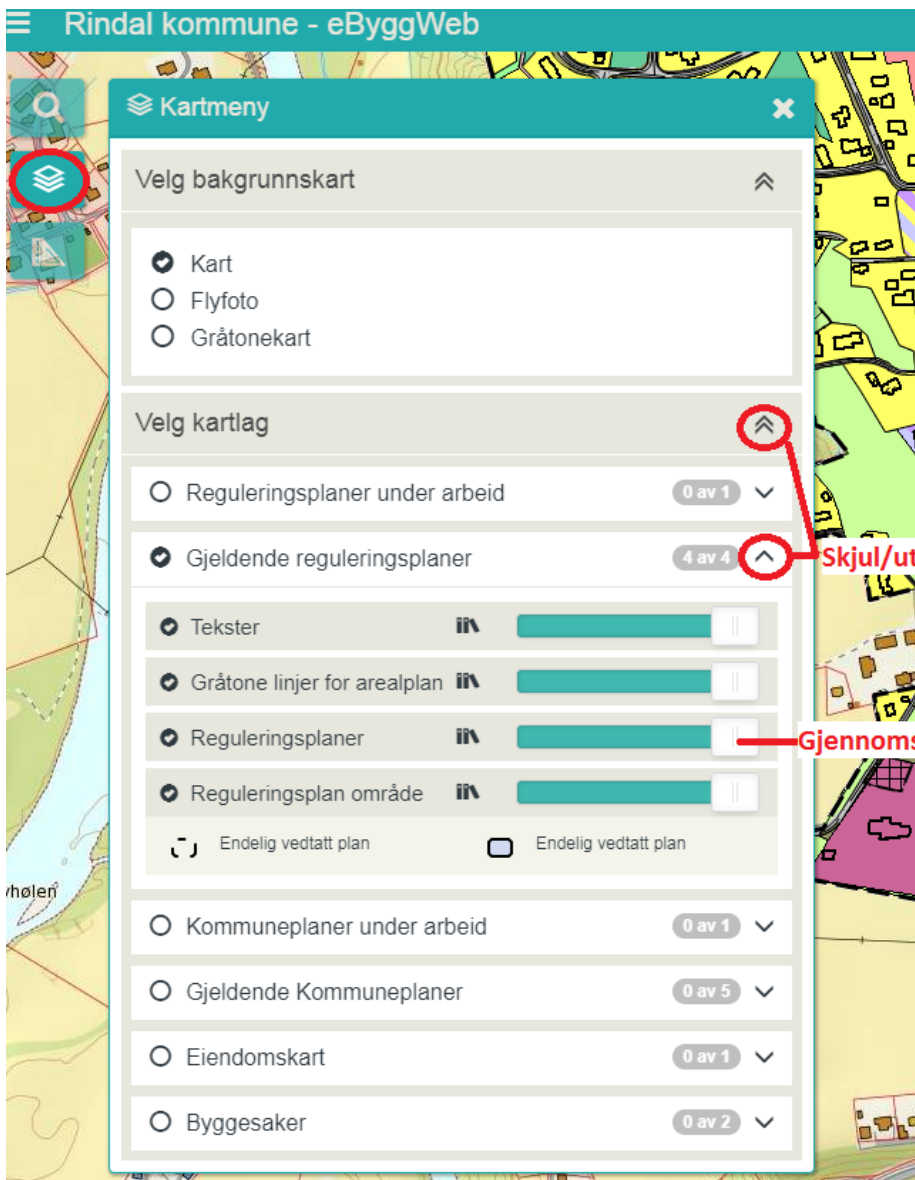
Rindal kommune - eByggWeb

Kartmeny

Velg bakgrunnskart

Kart
Flyfoto
Gråtonekart

Velg kartlag

Reguleringsplaner under arbeid 0 av 1

Gjeldende reguleringsplaner 4 av 4

Skjul/ut

Tekster
Gråtone linjer for arealplan
Reguleringsplaner
Reguleringsplan område

Gjennoms

Endelig vedtatt plan
Endelig vedtatt plan

vhølen

Kommuneplaner under arbeid 0 av 1
Gjeldende Kommuneplaner 0 av 5
Eiendomskart 0 av 1
Byggesaker 0 av 2